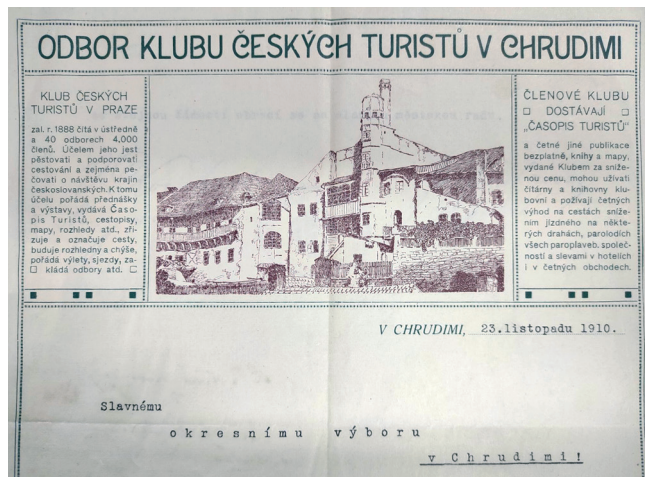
ODBOR KLUBU ČESKÝCH TURISTŮ V CHRUDIMI

KLUB ČESKÝCH TURISTŮ V PRAZE

zal. r. 1888 čítá v ústředně a 40 odborech 4.000 členů. Účelem jeho jest pěstovati a podporovati cestování a zejména pečovati o návštěvu krajin československých. K tomu účelu pořádá přednášky a výstavy, vydává Časopis Turistů, cestopisy, mapy, rozhledy atd., zřizuje a označuje cesty, buduje rozhledny a chýše, pořádá výlety, sjezdy, zakládá odbory atd.

ČLENOVÉ KLUBU DOSTÁVAJÍ „ČASOPIS TURISTŮ"

a četné jiné publikace bezplatně, knihy a mapy, vydané Klubem za sníženou cenu, mohou užívati čítárny a knihovny klubovní a požívají četných výhod na cestách sníženým jízdném na některých drahách, parolodích všech paroplaveb. společností a slevami v hotelích i v četných obchodech.

V CHRUDIMI, 23.listopadu 1910.

Slavnému

okresnímu výboru

v Chrudimi!